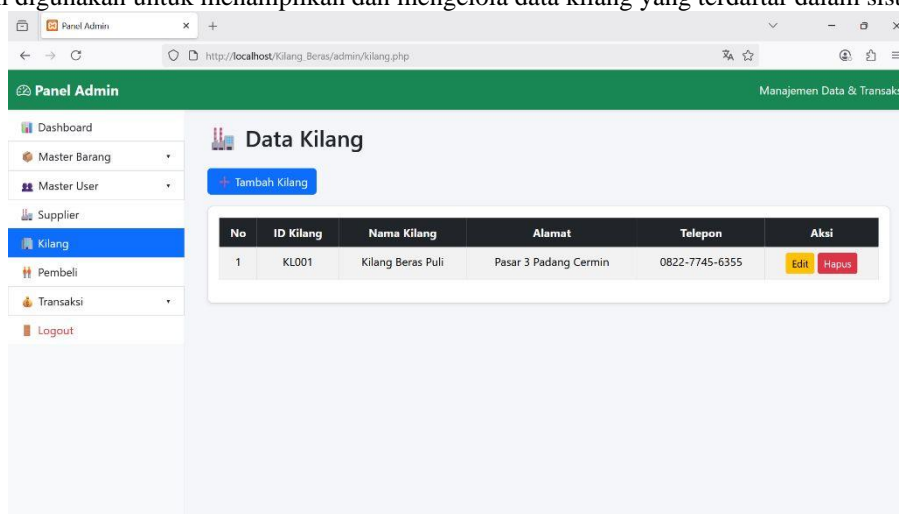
i digunakan untuk menampilkan dan mengelola data kilang yang terdaftar dalam sist

Panel Admin

http://localhost/Kilang_Beras/admin/kilang.php

Panel Admin

Manajemen Data & Transaks

Dashboard
Master Barang
Master User
Supplier
Kilang
Pembeli
Transaksi
Logout

Data Kilang

+ Tambah Kilang

| No | ID Kilang | Nama Kilang | Alamat | Telepon | Aksi |
|---|---|---|---|---|---|
| 1 | KL001 | Kilang Beras Puli | Pasar 3 Padang Cermin | 0822-7745-6355 | Edit Hapus |